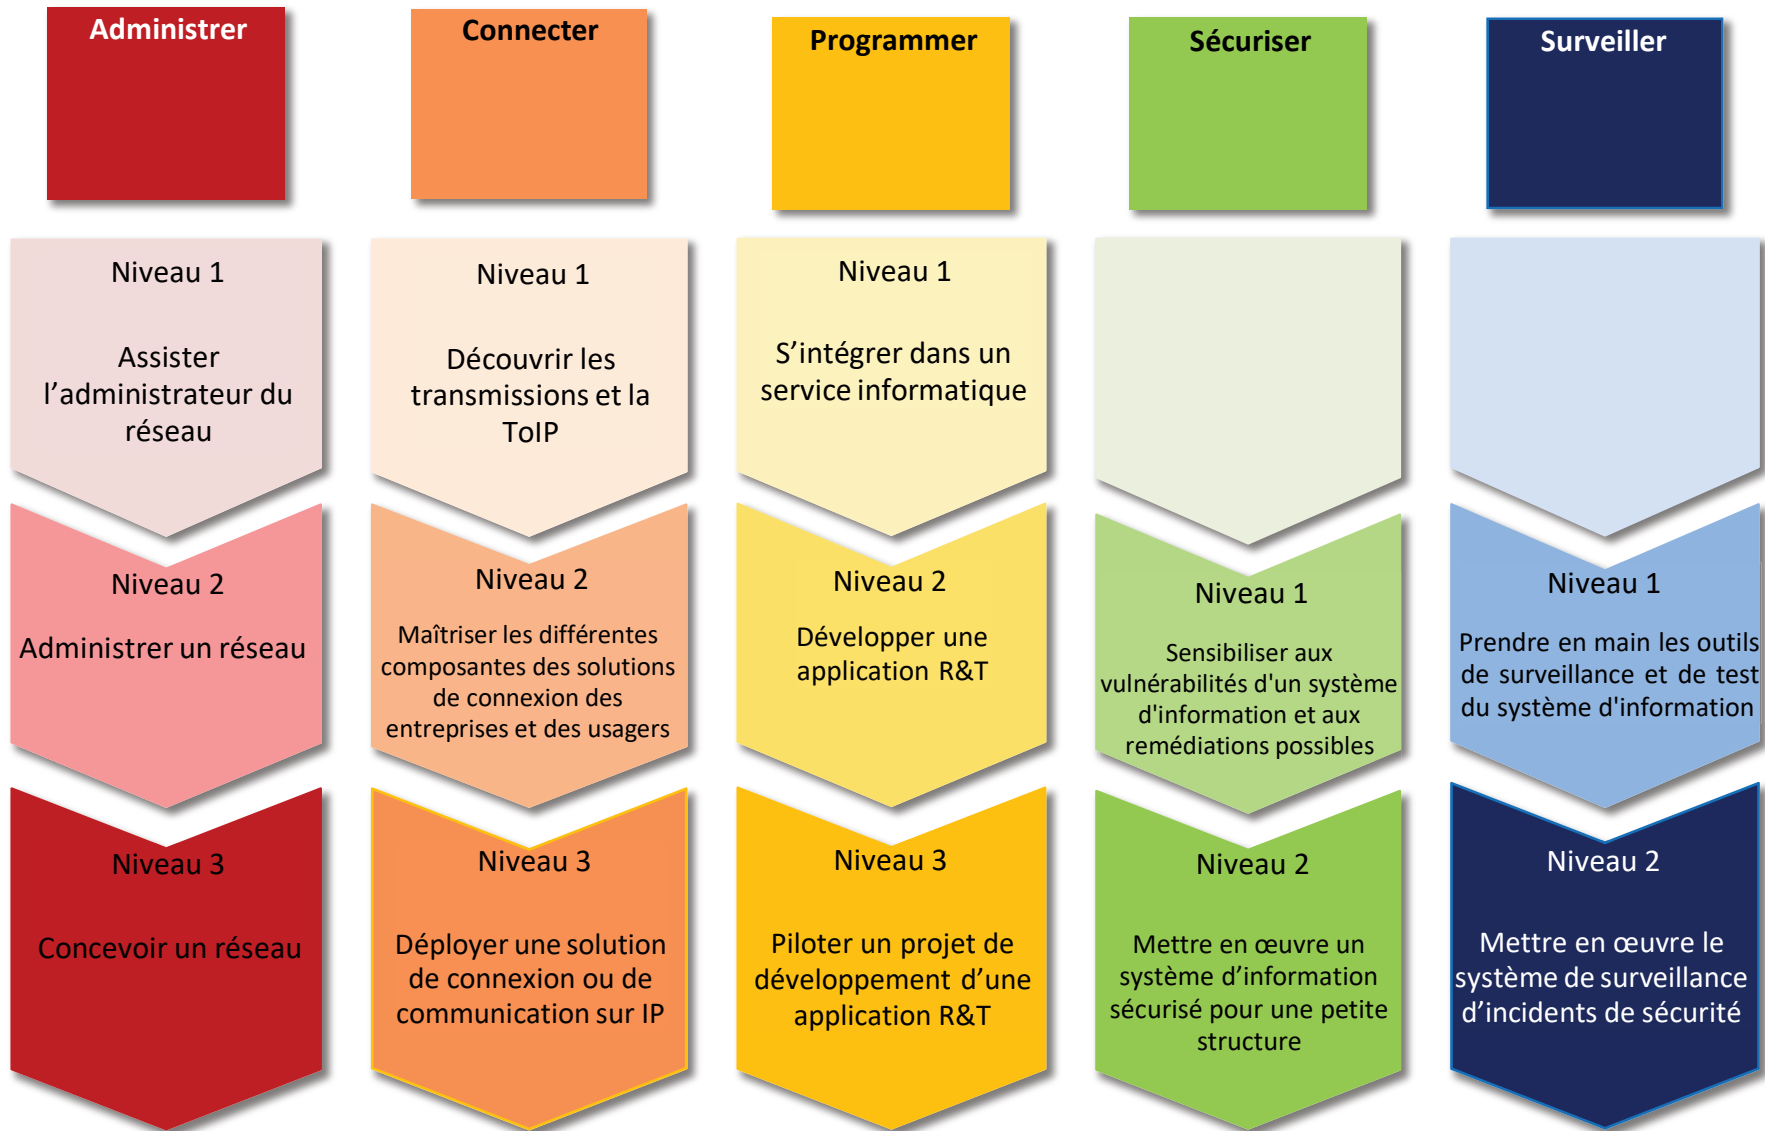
Administrer

Niveau 1

Assister l’administrateur du réseau

Niveau 2

Administrer un réseau

Niveau 3

Concevoir un réseau

Connecter

Niveau 1

Découvrir les transmissions et la ToIP

Niveau 2

Maîtriser les différentes composantes des solutions de connexion des entreprises et des usagers

Niveau 3

Déployer une solution de connexion ou de communication sur IP

Programmer

Niveau 1

S’intégrer dans un service informatique

Niveau 2

Développer une application R&T

Niveau 3

Piloter un projet de développement d’une application R&T

Sécuriser

Niveau 1

Sensibiliser aux vulnérabilités d'un système d'information et aux remédiations possibles

Niveau 2

Mettre en œuvre un système d’information sécurisé pour une petite structure

Surveiller

Niveau 1

Prendre en main les outils de surveillance et de test du système d'information

Niveau 2

Mettre en œuvre le système de surveillance d’incidents de sécurité